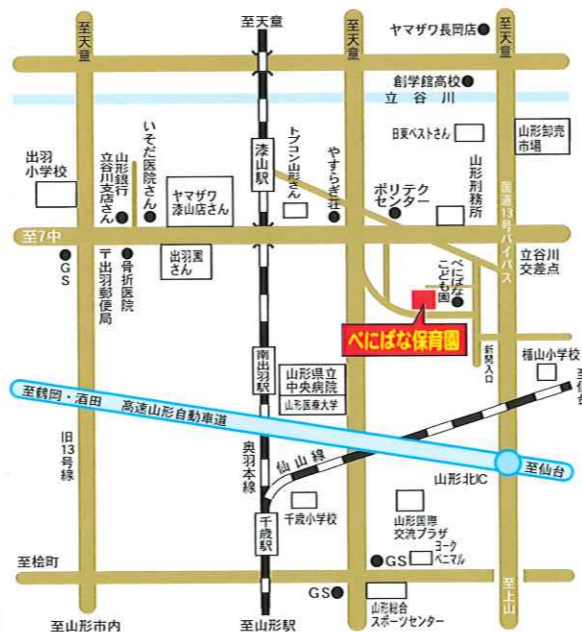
至天童
至天童
至天童
至天童
ヤマザワ長岡店
創学館高校
立谷川
日東ベストさん
山形卸売市場
出羽小学校
山形銀行立谷川支店さん
いそだ医院さん
ヤマザワ漆山店さん
漆山駅
トヨコン山形さん
やすらぎ荘
ポリテクセンター
山形刑務所
国道13号バイパス
至7中
立谷川交差点
GS
〒出羽郵便局
骨折医院
出羽園さん
べにばなこども園
べにばな保育園
新関入口
楯山小学校
南出羽駅
山形県立中央病院
山形医療大学
至鶴岡・酒田
高速山形自動車道
至仙台
旧13号線
奥羽本線
仙山線
山形北IC
千歳小学校
千歳駅
山形国際交流プラザ
ヨークベニマル
GS
至桧町
GS
至上山
至山形市内
至山形駅
山形総合スポーツセンター